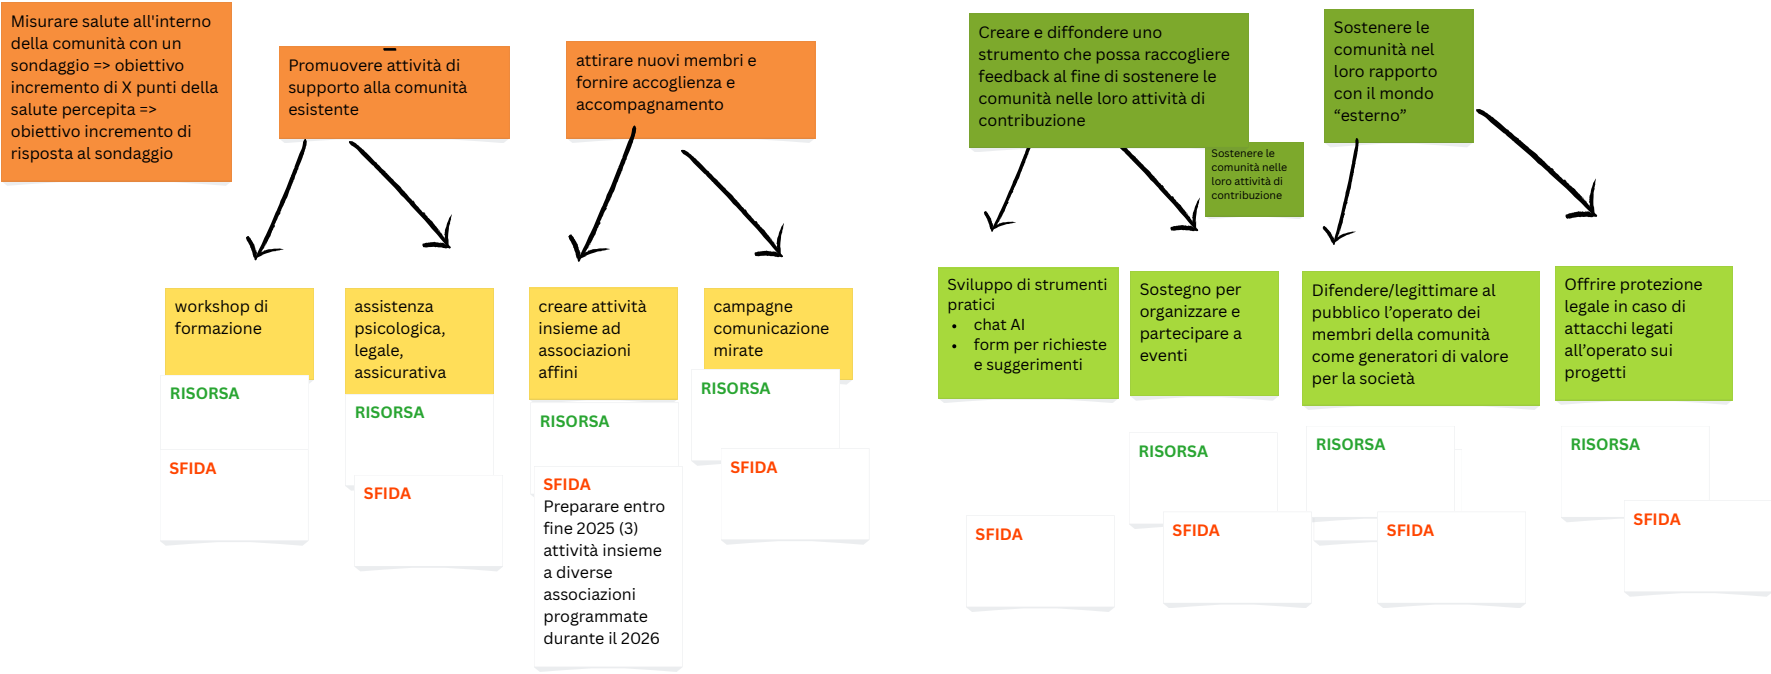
Misurare salute all'interno della comunità con un sondaggio => obiettivo incremento di X punti della salute percepita => obiettivo incremento di risposta al sondaggio

Promuovere attività di supporto alla comunità esistente

attirare nuovi membri e fornire accoglienza e accompagnamento

Creare e diffondere uno strumento che possa raccogliere feedback al fine di sostenere le comunità nelle loro attività di contribuzione

Sostenere le comunità nel loro rapporto con il mondo "esterno"

Sostenere le comunità nelle loro attività di contribuzione

workshop di formazione

RISORSA

SFIDA

assistenza psicologica, legale, assicurativa

RISORSA

SFIDA

creare attività insieme ad associazioni affini

RISORSA

SFIDA
Preparare entro fine 2025 (3) attività insieme a diverse associazioni programmate durante il 2026

campagne comunicazione mirate

RISORSA

SFIDA

Sviluppo di strumenti pratici
• chat AI
• form per richieste e suggerimenti

SFIDA

Sostegno per organizzare e partecipare a eventi

RISORSA

SFIDA

Difendere/legittimare al pubblico l'operato dei membri della comunità come generatori di valore per la società

RISORSA

SFIDA

Offrire protezione legale in caso di attacchi legati all'operato sui progetti

RISORSA

SFIDA